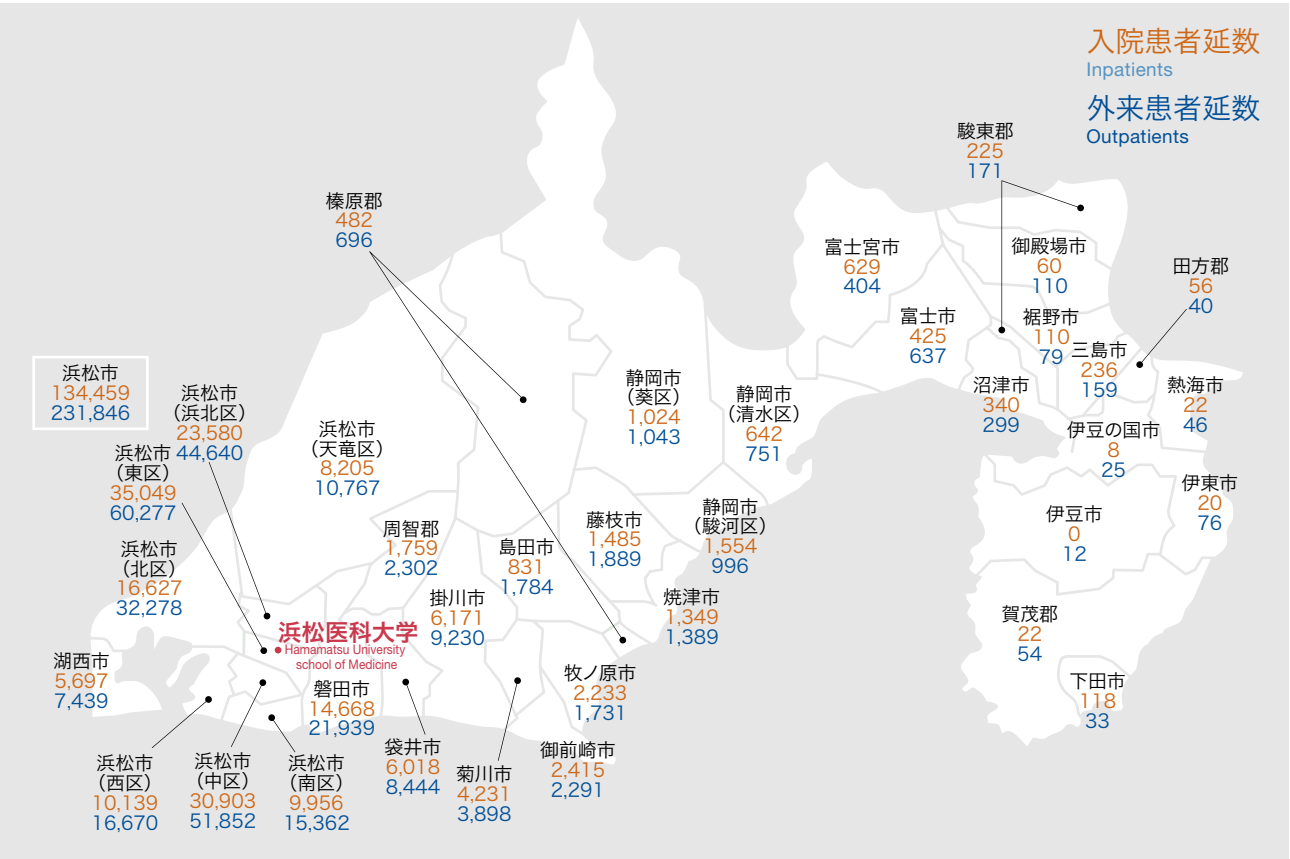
入院患者延数
Inpatients
外来患者延数
Outpatients

駿東郡
225
171

榛原郡
482
696

富士宮市
629
404

御殿場市
60
110

田方郡
56
40

富士市
425
637

裾野市
110
79

三島市
236
159

浜松市
134,459
231,846

浜松市
(浜北区)
23,580
44,640

浜松市
(天竜区)
8,205
10,767

静岡市
(葵区)
1,024
1,043

静岡市
(清水区)
642
751

沼津市
340
299

熱海市
22
46

伊豆の国市
8
25

浜松市
(東区)
35,049
60,277

伊東市
20
76

静岡市
(駿河区)
1,554
996

藤枝市
1,485
1,889

周智郡
1,759
2,302

島田市
831
1,784

伊豆市
0
12

浜松市
(北区)
16,627
32,278

掛川市
6,171
9,230

焼津市
1,349
1,389

浜松医科大学
Hamamatsu University school of Medicine

賀茂郡
22
54

湖西市
5,697
7,439

牧ノ原市
2,233
1,731

磐田市
14,668
21,939

下田市
118
33

袋井市
6,018
8,444

御前崎市
2,415
2,291

菊川市
4,231
3,898

浜松市
(西区)
10,139
16,670

浜松市
(中区)
30,903
51,852

浜松市
(南区)
9,956
15,362